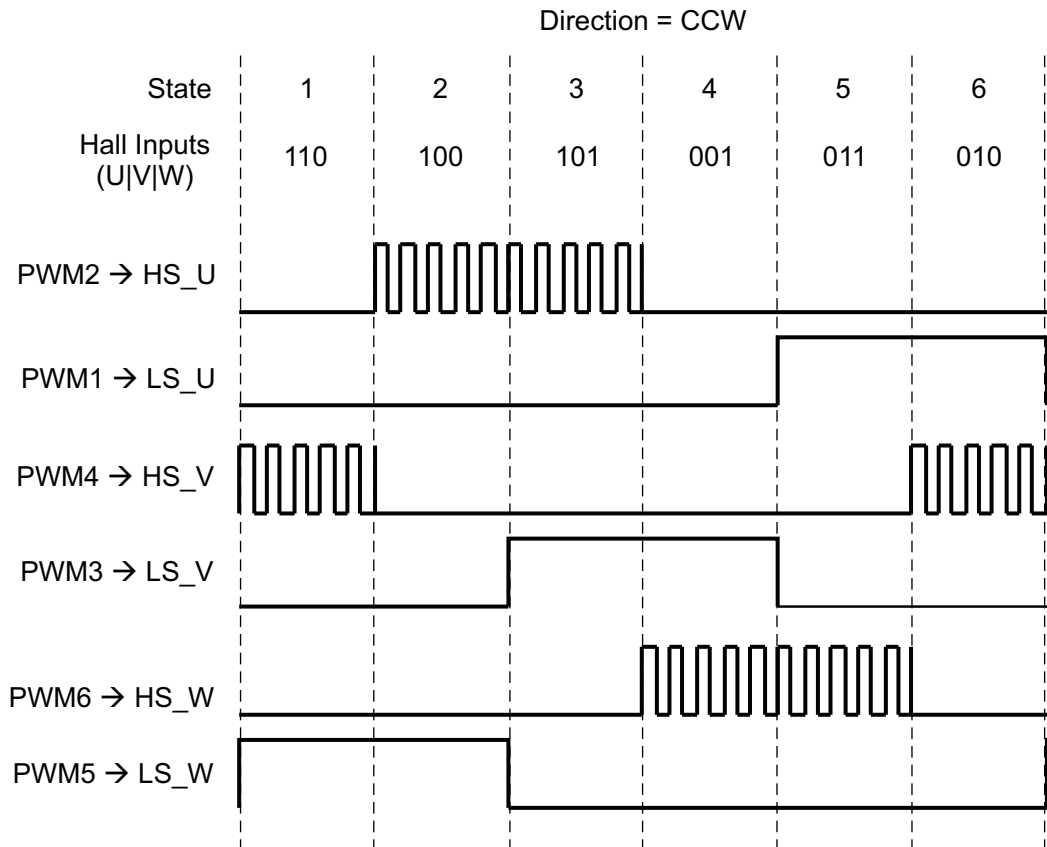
Direction = CCW

| State | 1 | 2 | 3 | 4 | 5 | 6 |
|---|---|---|---|---|---|---|
| Hall Inputs (U\|V\|W) | 110 | 100 | 101 | 001 | 011 | 010 |

PWM2 → HS_U

PWM1 → LS_U

PWM4 → HS_V

PWM3 → LS_V

PWM6 → HS_W

PWM5 → LS_W